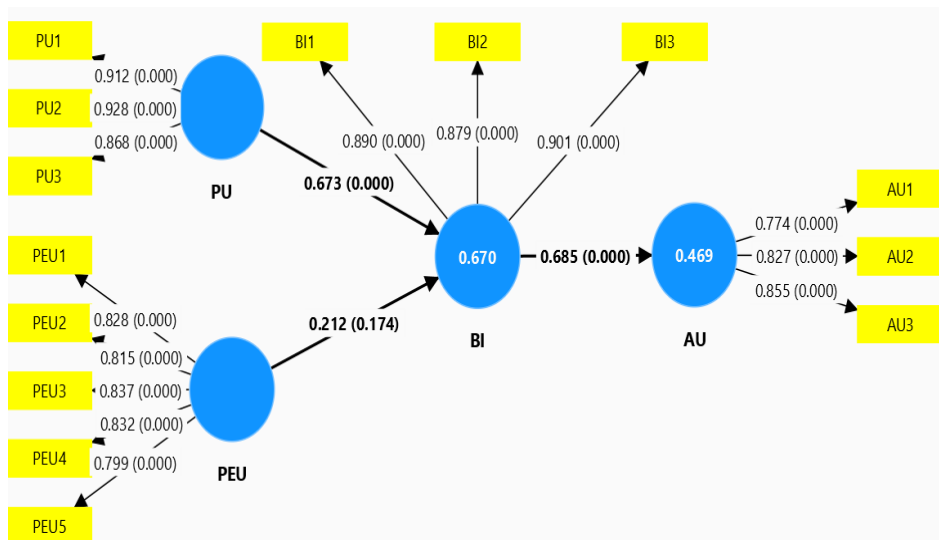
PU1
PU2
PU3
0.912 (0.000)
0.928 (0.000)
0.868 (0.000)
PU
BI1
BI2
BI3
0.890 (0.000)
0.879 (0.000)
0.901 (0.000)
0.673 (0.000)
0.670
BI
0.685 (0.000)
0.469
AU
0.774 (0.000)
0.827 (0.000)
0.855 (0.000)
AU1
AU2
AU3
PEU1
PEU2
PEU3
PEU4
PEU5
0.828 (0.000)
0.815 (0.000)
0.837 (0.000)
0.832 (0.000)
0.799 (0.000)
0.212 (0.174)
PEU